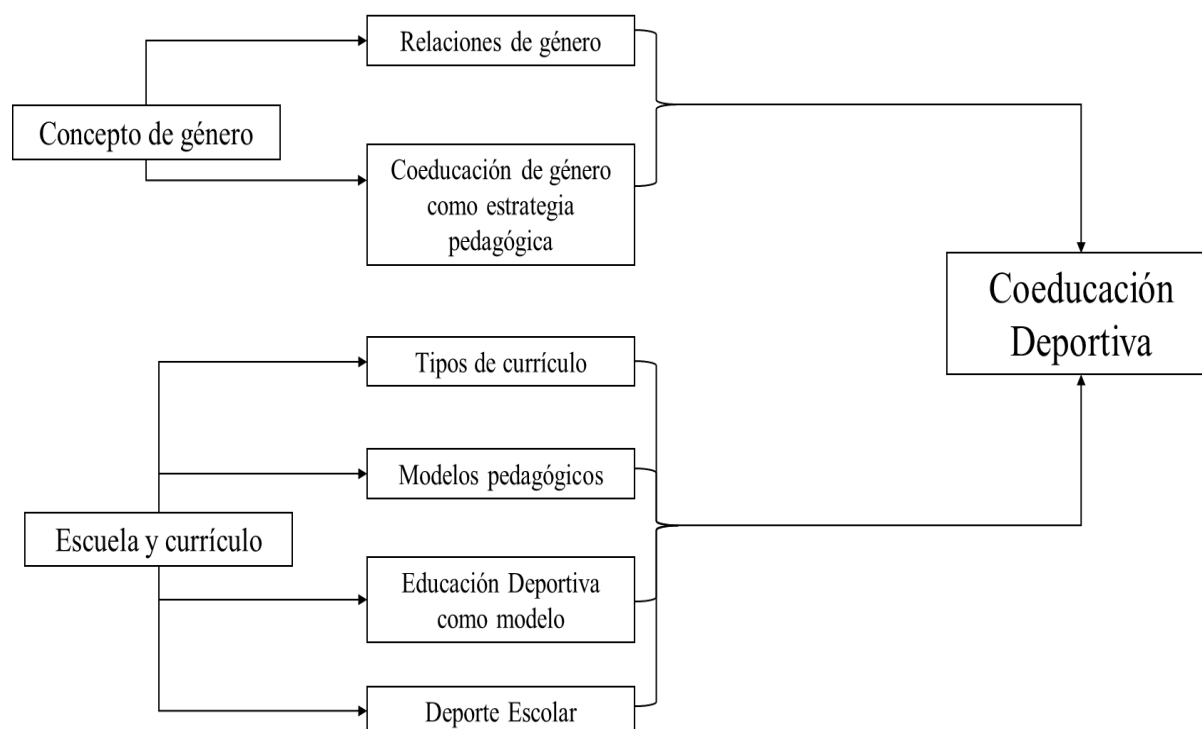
Relaciones de género

Concepto de género

Coeducación de género como estrategia pedagógica

Coeducación Deportiva

Tipos de currículo

Modelos pedagógicos

Escuela y currículo

Educación Deportiva como modelo

Deporte Escolar